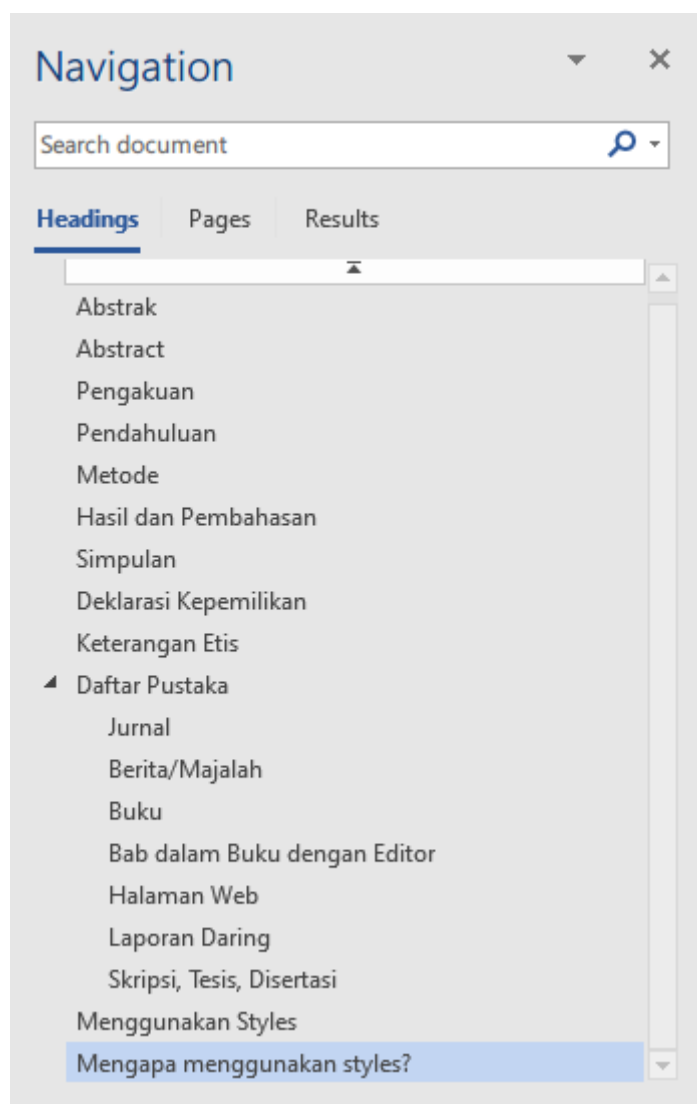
Navigation

Search document

Headings Pages Results

Abstrak
Abstract
Pengakuan
Pendahuluan
Metode
Hasil dan Pembahasan
Simpulan
Deklarasi Kepemilikan
Keterangan Etis
Daftar Pustaka
Jurnal
Berita/Majalah
Buku
Bab dalam Buku dengan Editor
Halaman Web
Laporan Daring
Skripsi, Tesis, Disertasi
Menggunakan Styles
Mengapa menggunakan styles?